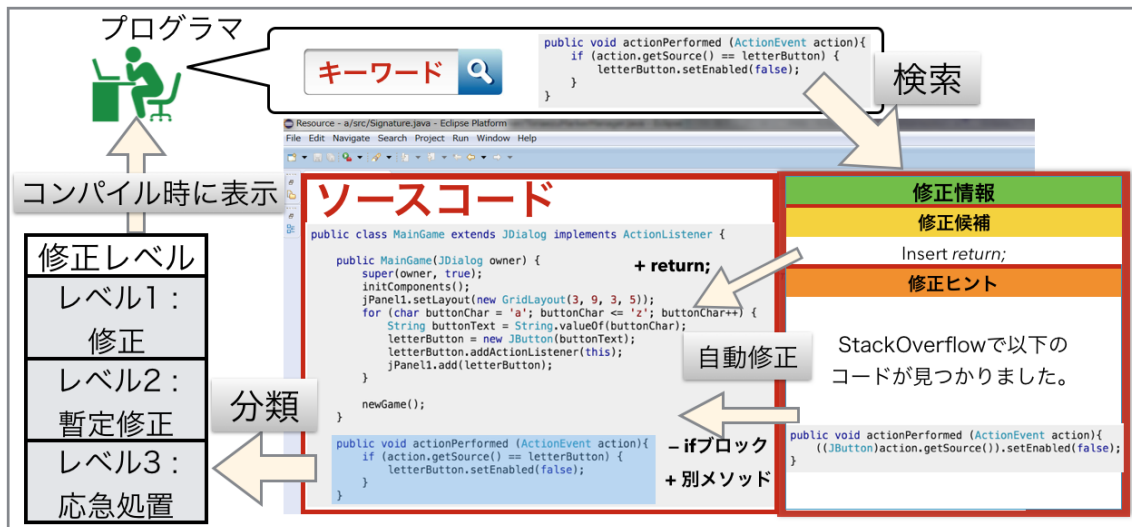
プログラマ

キーワード

public void actionPerformed (ActionEvent action){
    if (action.getSource() == letterButton) {
        letterButton.setEnabled(false);
    }
}

検索

Resource - a/src/Signature.java - Eclipse Platform
File Edit Navigate Search Project Run Window Help

コンパイル時に表示

ソースコード

public class MainGame extends JDialog implements ActionListener {

    public MainGame(JDialog owner) {
        super(owner, true);
        initComponents();
        jPanel1.setLayout(new GridLayout(3, 9, 3, 5));
        for (char buttonChar = 'a'; buttonChar <= 'z'; buttonChar++) {
            String buttonText = String.valueOf(buttonChar);
            letterButton = new JButton(buttonText);
            letterButton.addActionListener(this);
            jPanel1.add(letterButton);
        }

        newGame();
    }

    public void actionPerformed (ActionEvent action){
        if (action.getSource() == letterButton) {
            letterButton.setEnabled(false);
        }
    }

+ return;

– ifブロック

+ 別メソッド

修正レベル

レベル1：
修正

レベル2：
暫定修正

レベル3：
応急処置

分類

自動修正

修正情報

修正候補

Insert *return;*

修正ヒント

StackOverflowで以下の
コードが見つかりました。

public void actionPerformed (ActionEvent action){
    ((JButton)action.getSource()).setEnabled(false);
}